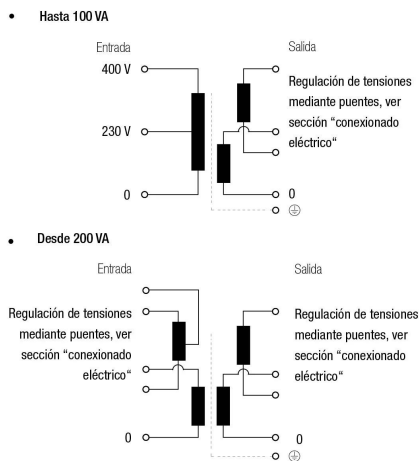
• Hasta 100 VA

Entrada

400 V

230 V

0

Salida

Regulación de tensiones mediante puentes, ver sección “conexionado eléctrico“

0

⊕

• Desde 200 VA

Entrada

Regulación de tensiones mediante puentes, ver sección “conexionado eléctrico“

0

Salida

Regulación de tensiones mediante puentes, ver sección “conexionado eléctrico“

0

⊕